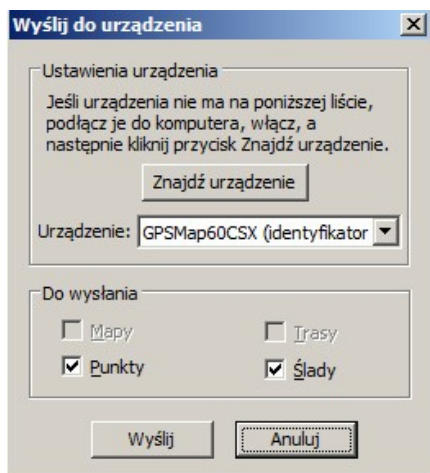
Wyślij do urządzenia

Ustawienia urządzenia

Jeśli urządzenia nie ma na poniższej liście, podłącz je do komputera, włącz, a następnie kliknij przycisk Znajdź urządzenie.

Znajdź urządzenie

Urządzenie: GPSMap60CSX (identyfikator

Do wysłania

Mapy

Trasy

Punkty

Ślady

Wyślij

Anuluj